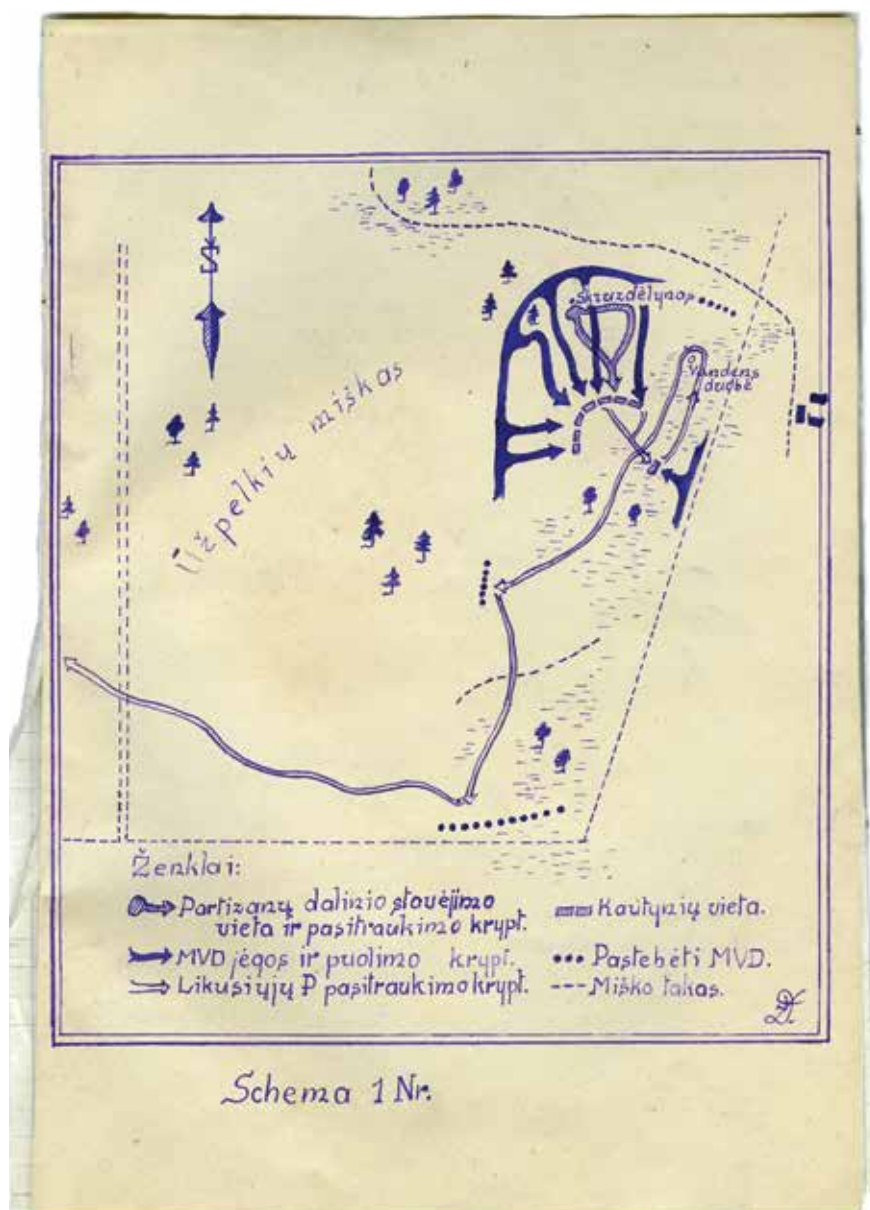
Š

Skruzdėlynas

Vandens duobė

Ilžpelkių miškas

Ženklai:
Partizanų dalinio stovėjimo vieta ir pasitraukimo krypt.
Kautynių vieta.
MVD jėgos ir puolimo krypt.
Pastebėti MVD.
Likusiųjų P pasitraukimo krypt.
Miško takas.

Schema 1 Nr.